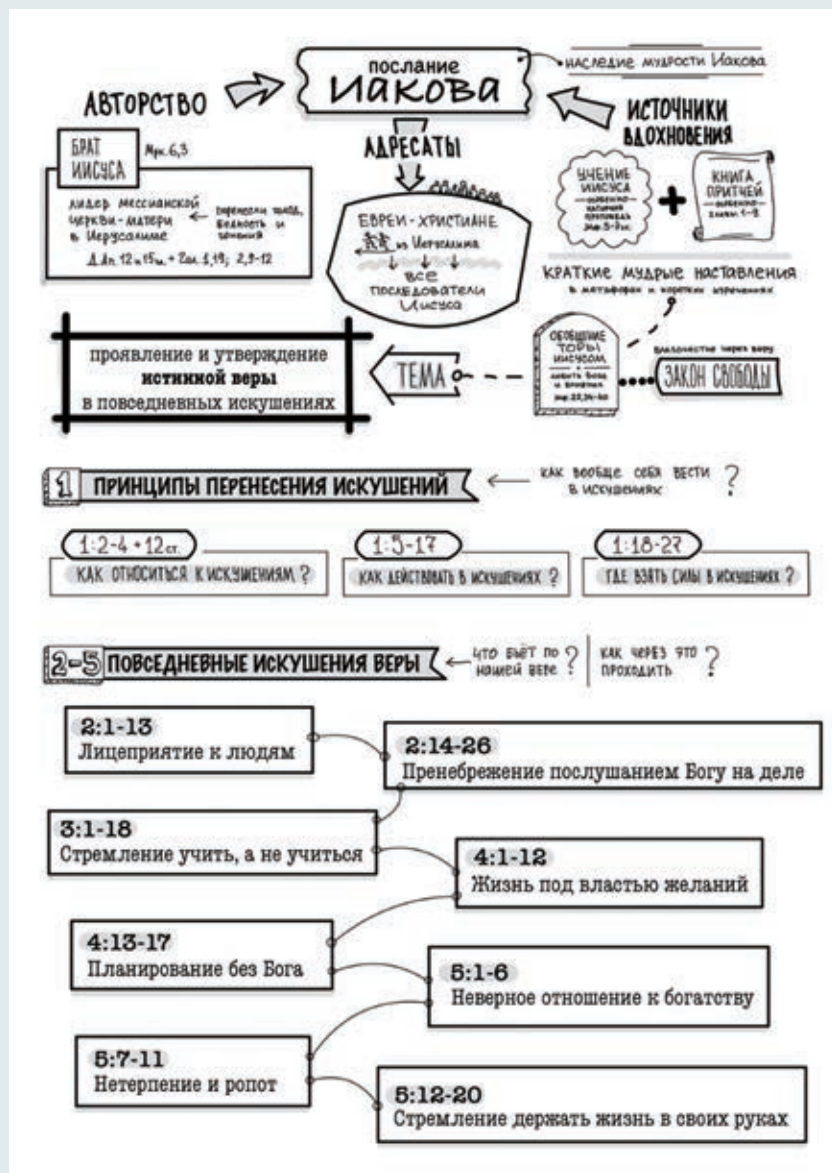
послание
Иакова

наследие мудрости Иакова

АВТОРСТВО

ИСТОЧНИКИ ВДОХНОВЕНИЯ

БРАТ ИИСУСА Мрк.6,3

лидер мессианской церкви-матери в Иерусалиме

перенесли голод, бедность и гонения

Д.Ап.12 и 15гл. + Гал.1,19; 2,9-12

АДРЕСАТЫ

ЕВРЕИ-ХРИСТИАНЕ из Иерусалима

все последователи Иисуса

УЧЕНИЕ ИИСУСА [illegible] Мф.5-7гл.

КНИГА ПРИТЧЕЙ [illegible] главы 1-9

КРАТКИЕ МУДРЫЕ НАСТАВЛЕНИЯ
в метафорах и коротких изречениях

ОБОБЩЕНИЕ ТОРЫ ИИСУСОМ: любить Бога и ближних Мф.22,36-40

владычество через веру

ЗАКОН СВОБОДЫ

ТЕМА

проявление и утверждение истинной веры в повседневных искушениях

1 ПРИНЦИПЫ ПЕРЕНЕСЕНИЯ ИСКУШЕНИЙ

КАК ВООБЩЕ СЕБЯ ВЕСТИ В ИСКУШЕНИЯХ?

1:2-4 + 12ст.
КАК ОТНОСИТЬСЯ К ИСКУШЕНИЯМ?

1:5-17
КАК ДЕЙСТВОВАТЬ В ИСКУШЕНИЯХ?

1:18-27
ГДЕ ВЗЯТЬ СИЛЫ В ИСКУШЕНИЯХ?

2-5 ПОВСЕДНЕВНЫЕ ИСКУШЕНИЯ ВЕРЫ

ЧТО БЬЁТ ПО НАШЕЙ ВЕРЕ?

КАК ЧЕРЕЗ ЭТО ПРОХОДИТЬ?

2:1-13
Лицеприятие к людям

2:14-26
Пренебрежение послушанием Богу на деле

3:1-18
Стремление учить, а не учиться

4:1-12
Жизнь под властью желаний

4:13-17
Планирование без Бога

5:1-6
Неверное отношение к богатству

5:7-11
Нетерпение и ропот

5:12-20
Стремление держать жизнь в своих руках